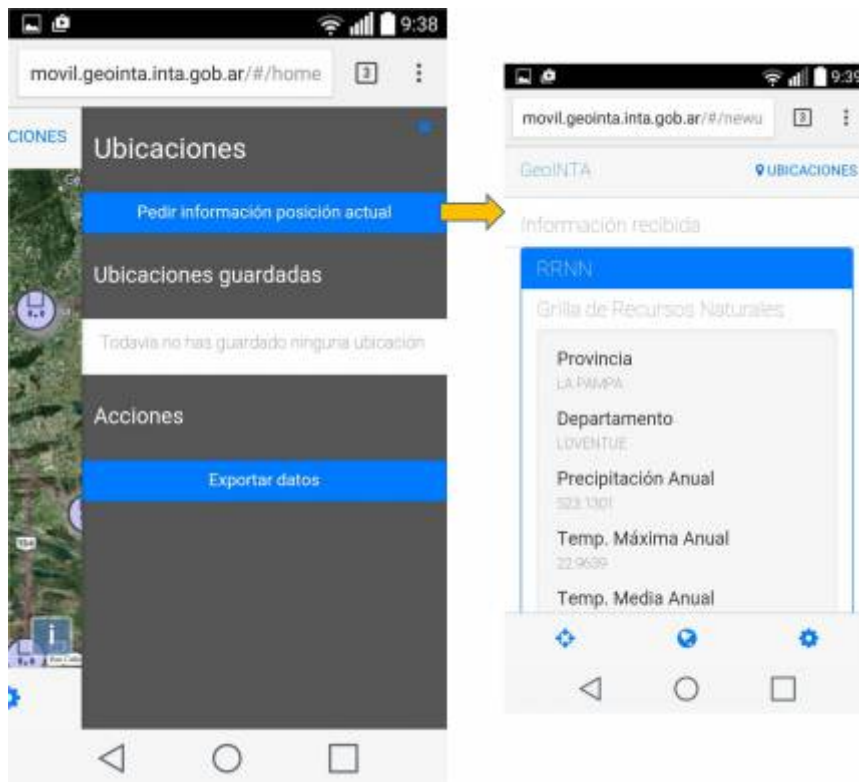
9:38

movil.geointa.inta.gob.ar/#/home

3

CIONES

Ubicaciones

Pedir información posición actual

Ubicaciones guardadas

Todavía no has guardado ninguna ubicación

Acciones

Exportar datos

i

9:39

movil.geointa.inta.gob.ar/#/newu

3

GeoINTA

UBICACIONES

Información recibida

RRNN

Grilla de Recursos Naturales

Provincia

LA PAMPA

Departamento

LOVENTUE

Precipitación Anual

523.1301

Temp. Máxima Anual

22.9639

Temp. Media Anual